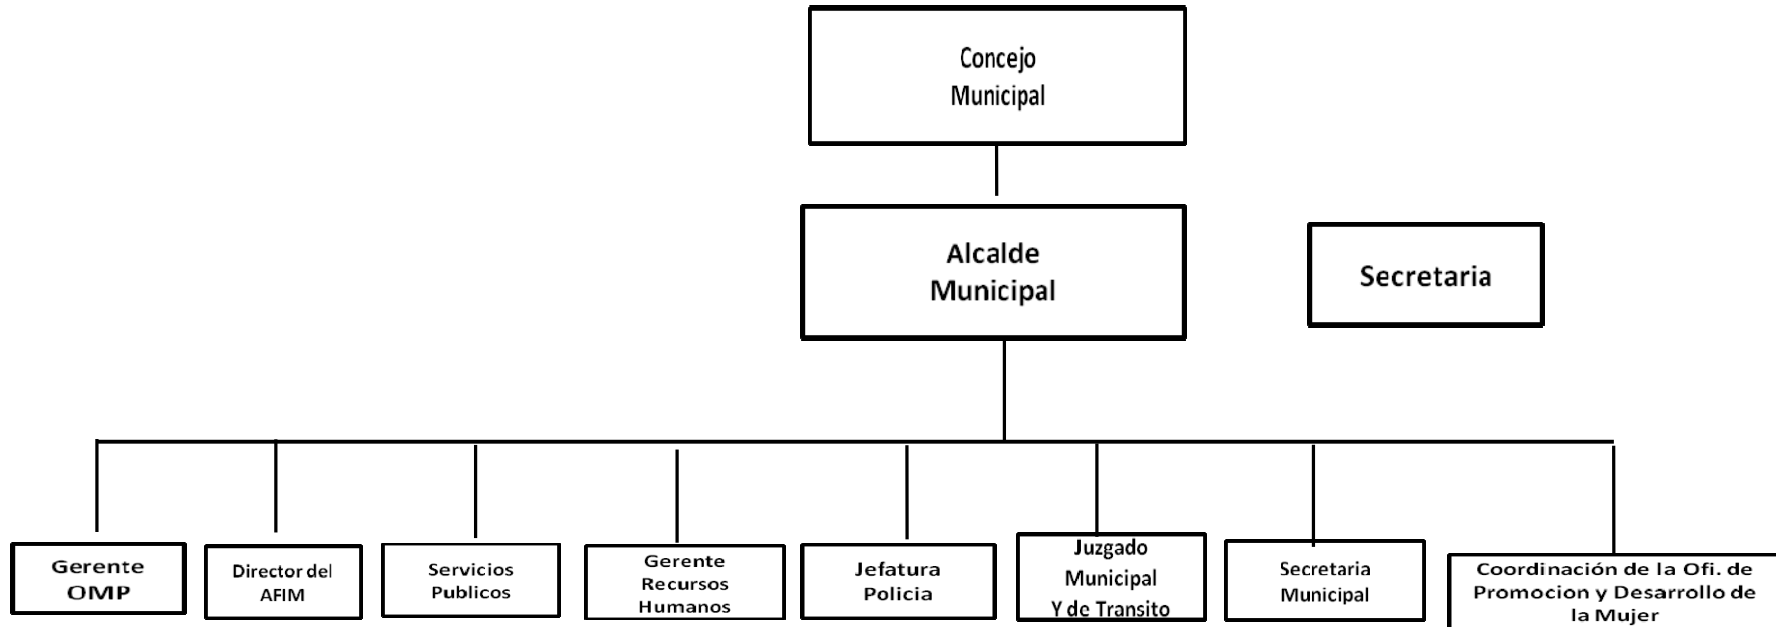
Concejo Municipal

Alcalde Municipal

Secretaria

Gerente OMP

Director del AFIM

Servicios Publicos

Gerente Recursos Humanos

Jefatura Policia

Juzgado Municipal Y de Transito

Secretaria Municipal

Coordinación de la Ofi. de Promocion y Desarrollo de la Mujer